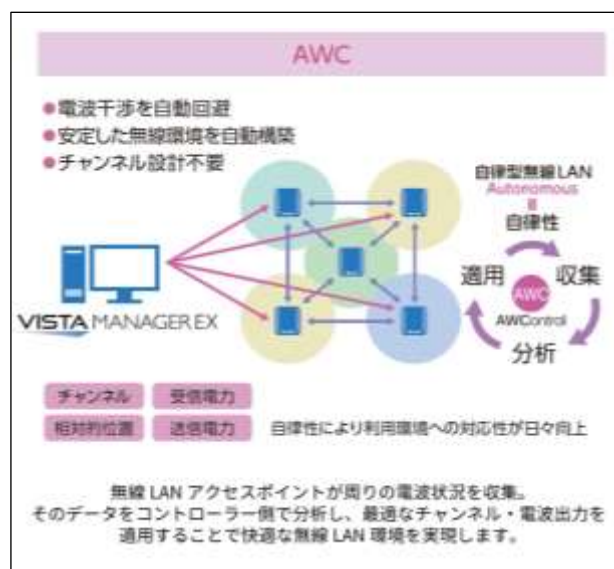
AWC

●電波干渉を自動回避
●安定した無線環境を自動構築
●チャンネル設計不要

自律型無線LAN
Autonomous
=
自律性

適用
収集
AWC
AWControl
分析

VISTA MANAGER EX

チャンネル
受信電力
相対的位置
送信電力

自律性により利用環境への対応性が日々向上

無線 LAN アクセスポイントが周りの電波状況を収集。
そのデータをコントローラー側で分析し、最適なチャンネル・電波出力を適用することで快適な無線 LAN 環境を実現します。